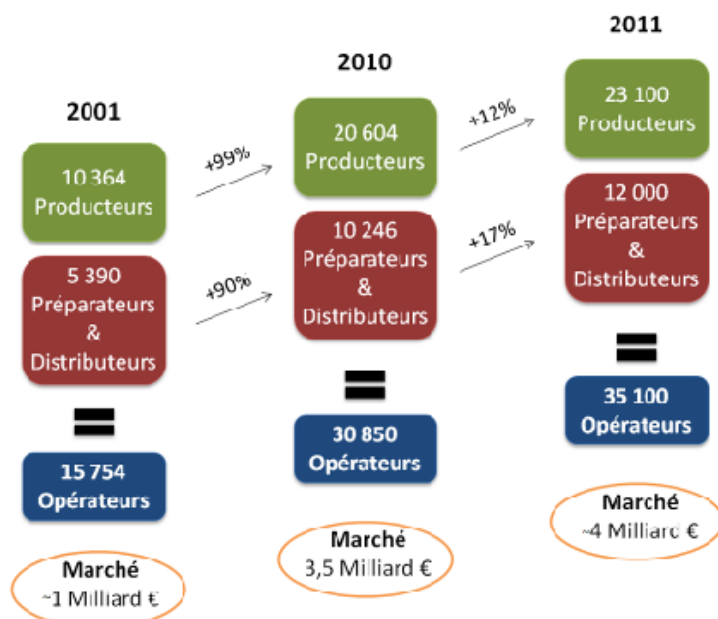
2001

10 364 Producteurs

5 390 Préparateurs & Distributeurs

=

15 754 Opérateurs

Marché ~1 Milliard €

+99%

+90%

2010

20 604 Producteurs

10 246 Préparateurs & Distributeurs

=

30 850 Opérateurs

Marché 3,5 Milliard €

+12%

+17%

2011

23 100 Producteurs

12 000 Préparateurs & Distributeurs

=

35 100 Opérateurs

Marché ~4 Milliard €